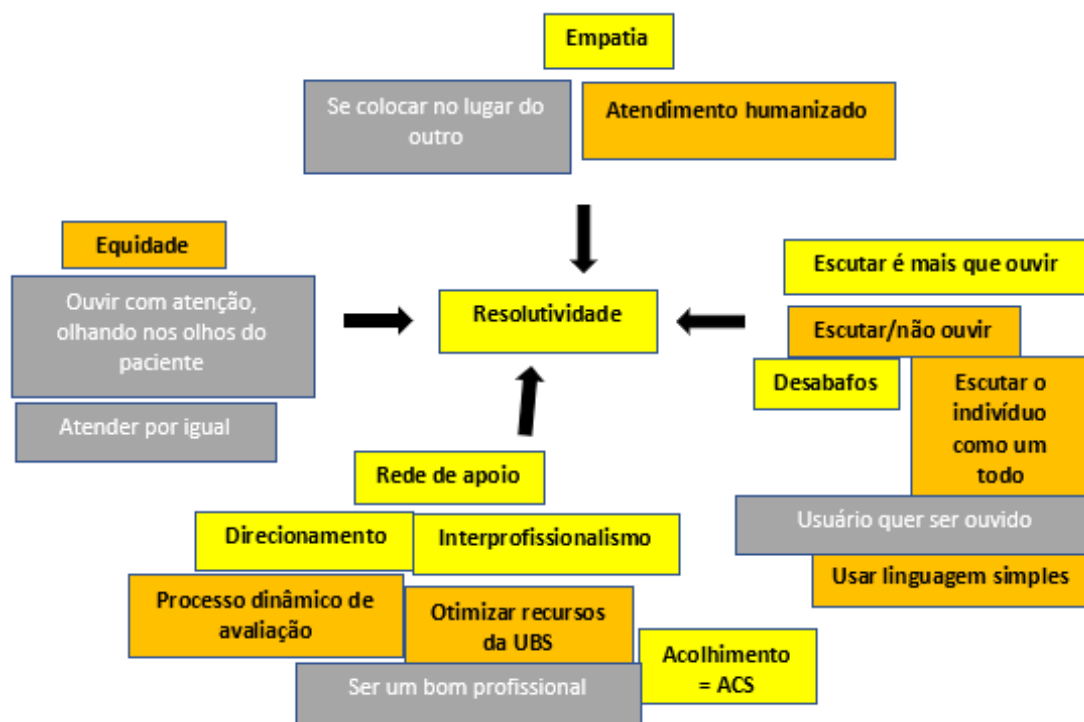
Empatia

Se colocar no lugar do outro

Atendimento humanizado

Equidade

Ouvir com atenção, olhando nos olhos do paciente

Atender por igual

Resolutividade

Escutar é mais que ouvir

Escutar/não ouvir

Desabafos

Escutar o indivíduo como um todo

Usuário quer ser ouvido

Usar linguagem simples

Rede de apoio

Direcionamento

Interprofissionalismo

Processo dinâmico de avaliação

Otimizar recursos da UBS

Acolhimento = ACS

Ser um bom profissional